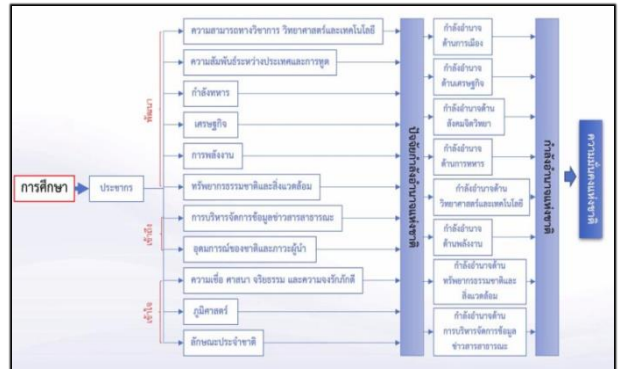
การศึกษา

ประชากร

พัฒนา

เข้าถึง

เข้าใจ

ความสามารถทางวิชาการ วิทยาศาสตร์และเทคโนโลยี

ความสัมพันธ์ระหว่างประเทศและการทูต

กำลังทหาร

เศรษฐกิจ

การพลังงาน

ทรัพยากรธรรมชาติและสิ่งแวดล้อม

การบริหารจัดการข้อมูลข่าวสารสาธารณะ

อุดมการณ์ของชาติและภาวะผู้นำ

ความเชื่อ ศาสนา จริยธรรม และความจงรักภักดี

ภูมิศาสตร์

ลักษณะประจำชาติ

ปัจจัยกำลังอำนาจแห่งชาติ

กำลังอำนาจด้านการเมือง

กำลังอำนาจด้านเศรษฐกิจ

กำลังอำนาจด้านสังคมจิตวิทยา

กำลังอำนาจด้านการทหาร

กำลังอำนาจด้านวิทยาศาสตร์และเทคโนโลยี

กำลังอำนาจด้านพลังงาน

กำลังอำนาจด้านทรัพยากรธรรมชาติและสิ่งแวดล้อม

กำลังอำนาจด้านการบริหารจัดการข้อมูลข่าวสารสาธารณะ

กำลังอำนาจแห่งชาติ

ความมั่นคงแห่งชาติ